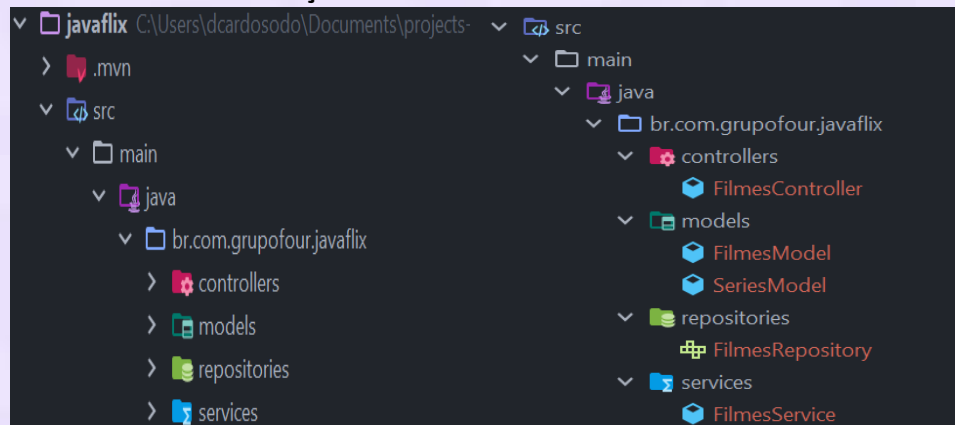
javaflix C:\Users\dcardosodo\Documents\projects-
.mvn
src
main
java
br.com.grupofour.javaflix
controllers
models
repositories
services

src
main
java
br.com.grupofour.javaflix
controllers
FilmesController
models
FilmesModel
SeriesModel
repositories
FilmesRepository
services
FilmesService